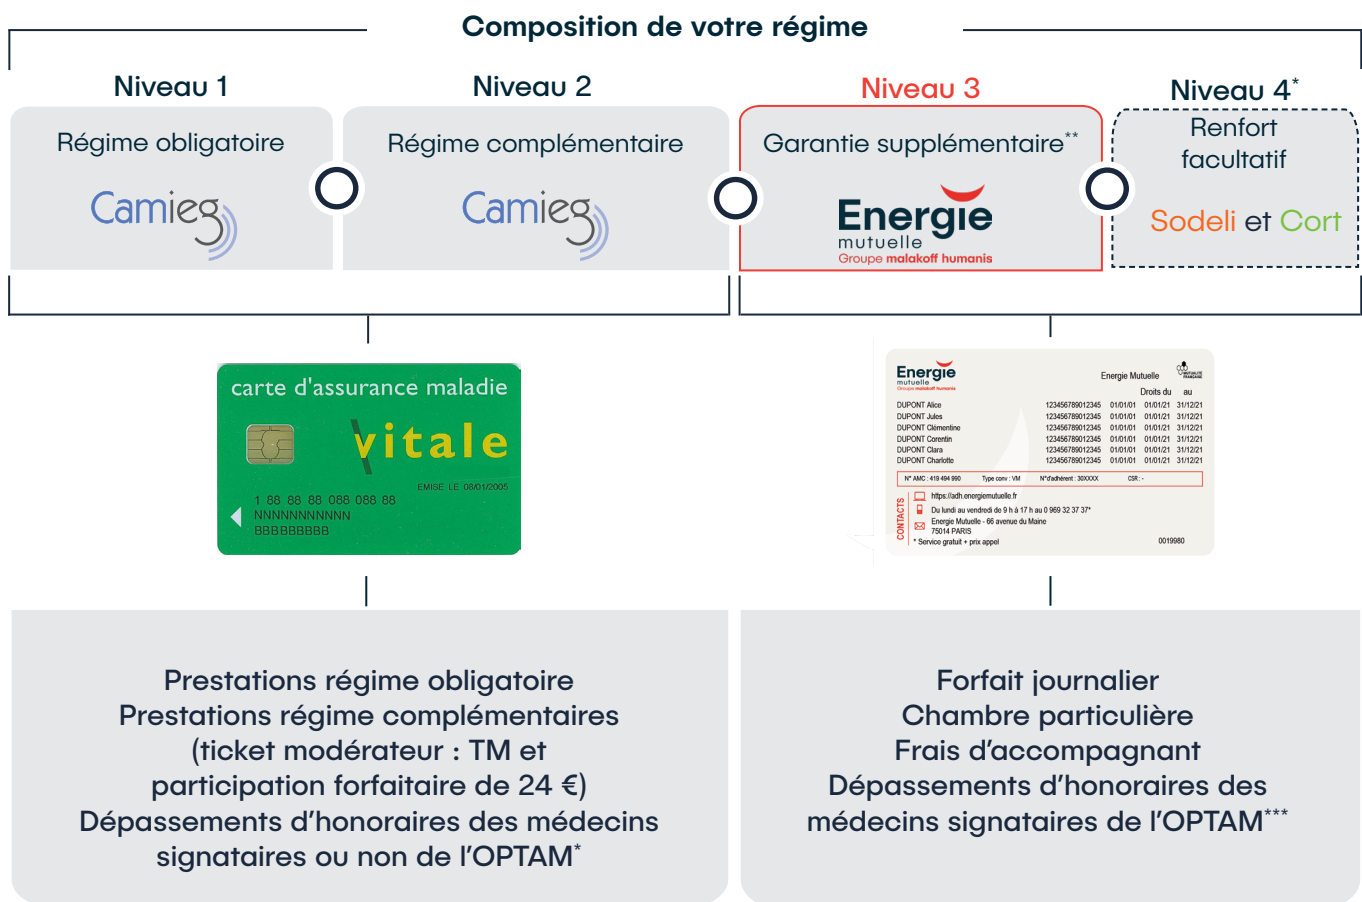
Composition de votre régime

Niveau 1
Régime obligatoire
Camieg

Niveau 2
Régime complémentaire
Camieg

Niveau 3
Garantie supplémentaire**
Energie mutuelle
Groupe malakoff humanis

Niveau 4*
Renfort facultatif
Sodeli et Cort

carte d'assurance maladie
vitale
EMISE LE 08/01/2005
1 88 88 88 088 088 88
NNNNNNNNNNN
BBBBBBBBB

Energie mutuelle
Groupe malakoff humanis
Energie Mutuelle
Droits du au

| | | | |
|---|---|---|---|
| DUPONT Alice | 123456789012345 | 01/01/01 | 01/01/21 31/12/21 |
| DUPONT Jules | 123456789012345 | 01/01/01 | 01/01/21 31/12/21 |
| DUPONT Clémentine | 123456789012345 | 01/01/01 | 01/01/21 31/12/21 |
| DUPONT Corentin | 123456789012345 | 01/01/01 | 01/01/21 31/12/21 |
| DUPONT Clara | 123456789012345 | 01/01/01 | 01/01/21 31/12/21 |
| DUPONT Charlotte | 123456789012345 | 01/01/01 | 01/01/21 31/12/21 |

N° AMC : 419 494 990 Type conv : VM N°d'adhérent : 30XXXX CSR : -
CONTACTS
https://adh.energiemutuelle.fr
Du lundi au vendredi de 9 h à 17 h au 0 969 32 37 37*
Energie Mutuelle - 66 avenue du Maine 75014 PARIS
* Service gratuit + prix appel
0019980

Prestations régime obligatoire
Prestations régime complémentaires (ticket modérateur : TM et participation forfaitaire de 24 €)
Dépassements d'honoraires des médecins signataires ou non de l'OPTAM*

Forfait journalier
Chambre particulière
Frais d'accompagnant
Dépassements d'honoraires des médecins signataires de l'OPTAM***